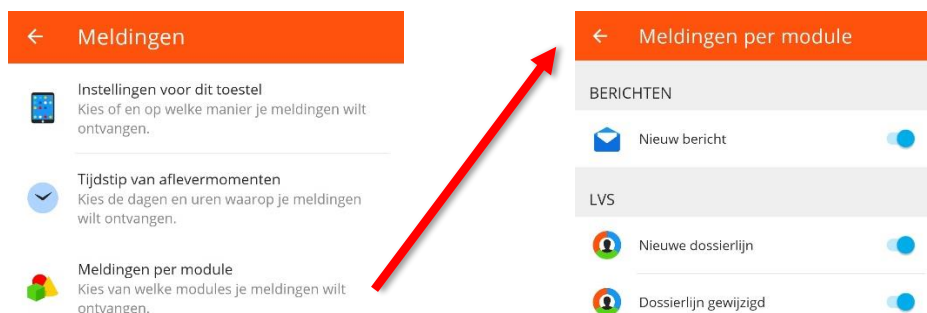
← Meldingen

Instellingen voor dit toestel
Kies of en op welke manier je meldingen wilt ontvangen.

Tijdstip van aflevermomenten
Kies de dagen en uren waarop je meldingen wilt ontvangen.

Meldingen per module
Kies van welke modules je meldingen wilt ontvangen.

← Meldingen per module

BERICHTEN

Nieuw bericht

LVS

Nieuwe dossierlijn

Dossierlijn gewijzigd